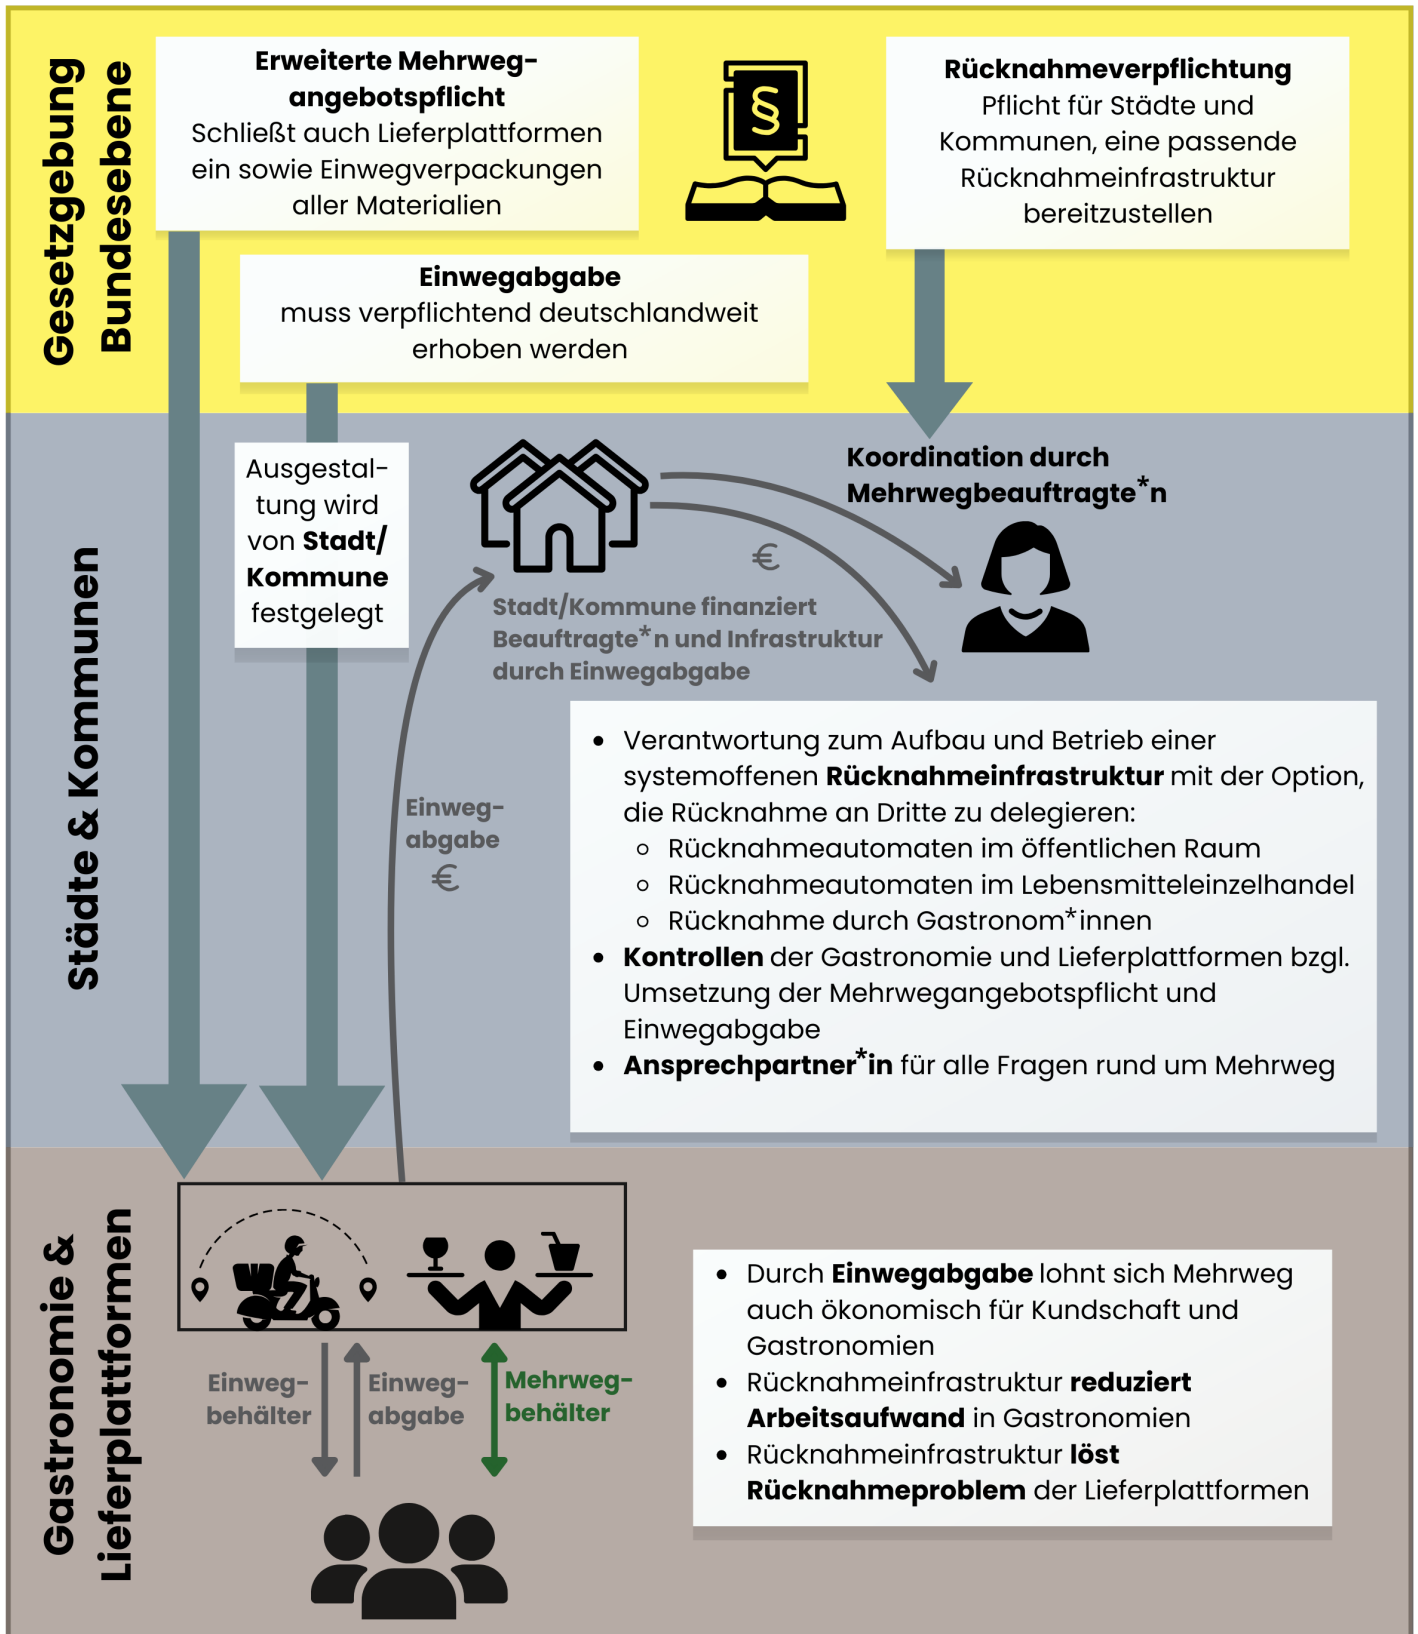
Gesetzgebung Bundesebene

Erweiterte Mehrwegangebotspflicht
Schließt auch Lieferplattformen ein sowie Einwegverpackungen aller Materialien

§

Rücknahmeverpflichtung
Pflicht für Städte und Kommunen, eine passende Rücknahmeinfrastruktur bereitzustellen

Einwegabgabe
muss verpflichtend deutschlandweit erhoben werden

Städte & Kommunen

Ausgestaltung wird von Stadt/ Kommune festgelegt

Koordination durch Mehrwegbeauftragte*n

€

Stadt/Kommune finanziert Beauftragte*n und Infrastruktur durch Einwegabgabe

Einwegabgabe
€

- Verantwortung zum Aufbau und Betrieb einer systemoffenen Rücknahmeinfrastruktur mit der Option, die Rücknahme an Dritte zu delegieren:
  - Rücknahmeautomaten im öffentlichen Raum
  - Rücknahmeautomaten im Lebensmitteleinzelhandel
  - Rücknahme durch Gastronom*innen
- Kontrollen der Gastronomie und Lieferplattformen bzgl. Umsetzung der Mehrwegangebotspflicht und Einwegabgabe
- Ansprechpartner*in für alle Fragen rund um Mehrweg

Gastronomie & Lieferplattformen

Einwegbehälter

Einwegabgabe

Mehrwegbehälter

- Durch Einwegabgabe lohnt sich Mehrweg auch ökonomisch für Kundschaft und Gastronomien
- Rücknahmeinfrastruktur reduziert Arbeitsaufwand in Gastronomien
- Rücknahmeinfrastruktur löst Rücknahmeproblem der Lieferplattformen